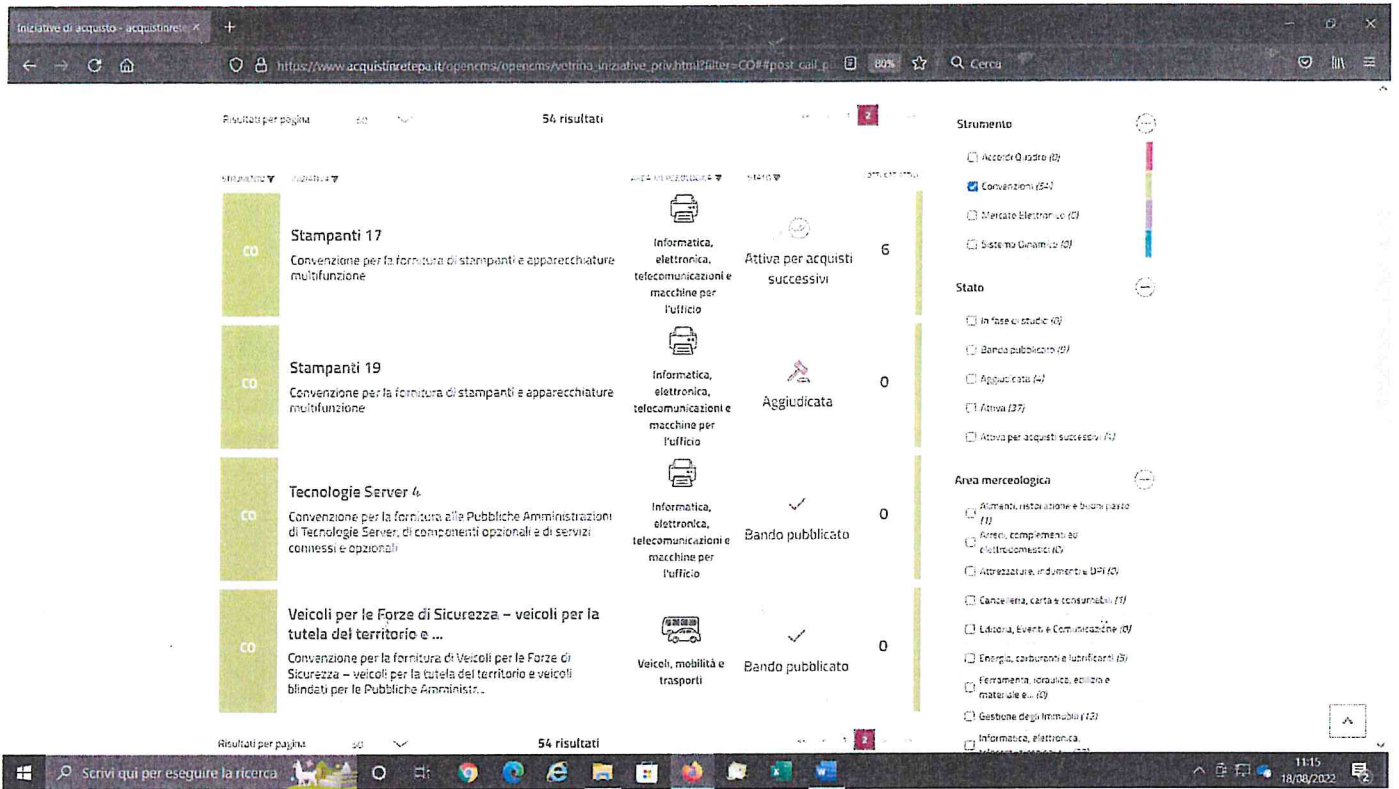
Iniziative di acquisto - acquistinrete ×

https://www.acquistinretepa.it/opencms/opencms/vetrina_iniziative_priv.html?filter=CO#!#post_call_p 80% Cerca

Risultati per pagina 50 54 risultati 2

STRUMENTO INIZIATIVA AREA MERCEOLOGICA STATO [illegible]

CO
Stampanti 17
Convenzione per la fornitura di stampanti e apparecchiature multifunzione
Informatica, elettronica, telecomunicazioni e macchine per l'ufficio
Attiva per acquisti successivi
6

CO
Stampanti 19
Convenzione per la fornitura di stampanti e apparecchiature multifunzione
Informatica, elettronica, telecomunicazioni e macchine per l'ufficio
Aggiudicata
0

CO
Tecnologie Server 4
Convenzione per la fornitura alle Pubbliche Amministrazioni di Tecnologie Server, di componenti opzionali e di servizi connessi e opzionali
Informatica, elettronica, telecomunicazioni e macchine per l'ufficio
Bando pubblicato
0

CO
Veicoli per le Forze di Sicurezza – veicoli per la tutela del territorio e ...
Convenzione per la fornitura di Veicoli per le Forze di Sicurezza – veicoli per la tutela del territorio e veicoli blindati per le Pubbliche Amministr...
Veicoli, mobilità e trasporti
Bando pubblicato
0

Risultati per pagina 50 54 risultati 2

Strumento
Accordi Quadro (0)
Convenzioni (54)
Mercato Elettronico (0)
Sistema Dinamico (0)

Stato
In fase di studio (0)
Bando pubblicato (9)
Aggiudicata (4)
Attiva (37)
Attiva per acquisti successivi (4)

Area merceologica
Alimenti, ristorazione e buoni pasto (1)
Arredi, complementi ed elettrodomestici (0)
Attrezzature, indumenti e DPI (0)
Cancelleria, carta e consumabili (1)
Editoria, Eventi e Comunicazione (0)
Energia, carburanti e lubrificanti (5)
Ferramenta, idraulica, edilizia e materiale e... (0)
Gestione degli Immobili (12)
Informatica, elettronica, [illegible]

Scrivi qui per eseguire la ricerca
11:15
18/08/2022